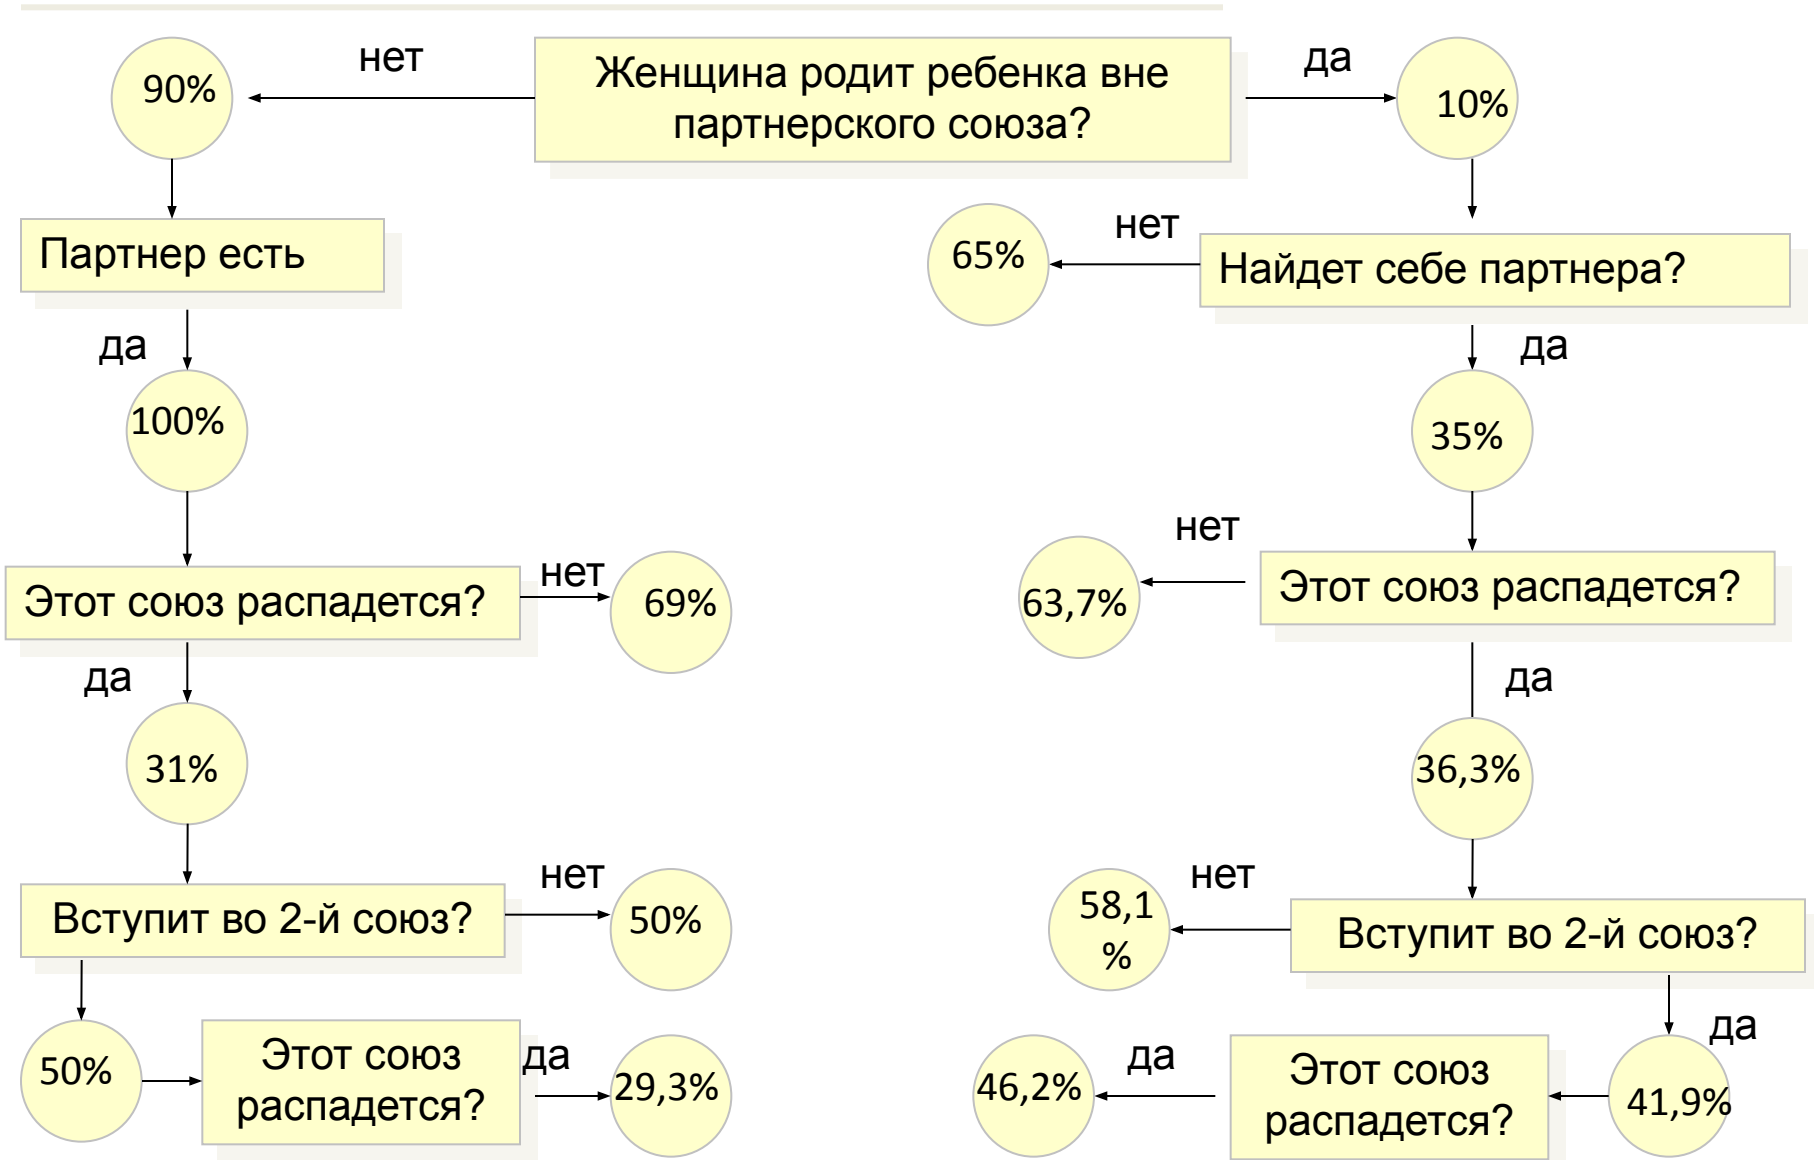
Женщина родит ребенка вне партнерского союза?

нет

90%

да

10%

Партнер есть

да

100%

Этот союз распадется?

нет

69%

да

31%

Вступит во 2-й союз?

нет

50%

50%

Этот союз распадется?

да

29,3%

нет

65%

Найдет себе партнера?

да

35%

нет

63,7%

Этот союз распадется?

да

36,3%

нет

58,1 %

Вступит во 2-й союз?

да

41,9%

Этот союз распадется?

да

46,2%